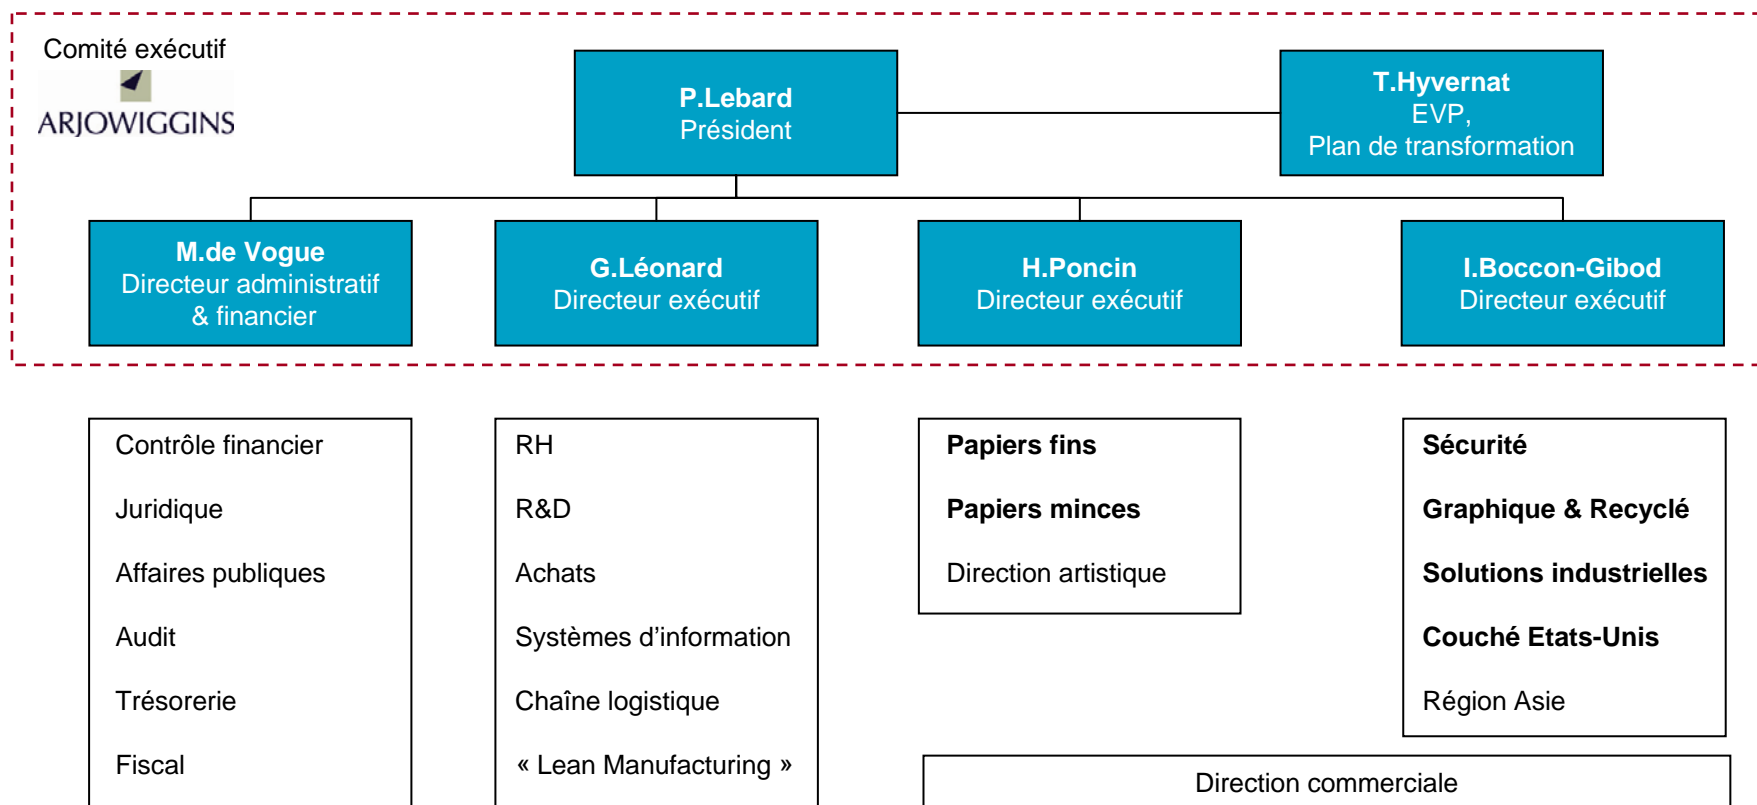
Comité exécutif

ARJOWIGGINS

P.Lebard
Président

T.Hyvernat
EVP,
Plan de transformation

M.de Vogue
Directeur administratif & financier

G.Léonard
Directeur exécutif

H.Poncin
Directeur exécutif

I.Boccon-Gibod
Directeur exécutif

Contrôle financier

Juridique

Affaires publiques

Audit

Trésorerie

Fiscal

RH

R&D

Achats

Systèmes d'information

Chaîne logistique

« Lean Manufacturing »

Papiers fins

Papiers minces

Direction artistique

Sécurité

Graphique & Recyclé

Solutions industrielles

Couché Etats-Unis

Région Asie

Direction commerciale